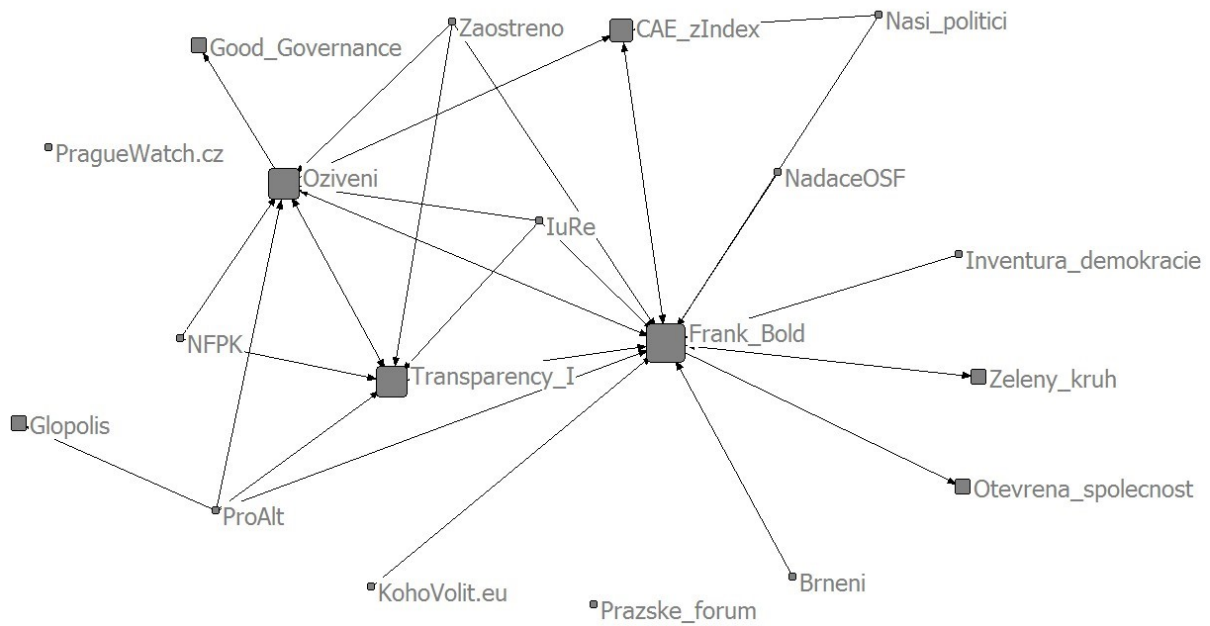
Zaostreno
CAE_zIndex
Nasi_politici
Good_Governance
PragueWatch.cz
Oziveni
NadaceOSF
IuRe
Inventura_demokracie
Frank_Bold
NFPK
Transparency_I
Zeleny_kruh
Glopolis
Otevrena_spolecnost
ProAlt
Brneni
KohoVolit.eu
Prazske_forum